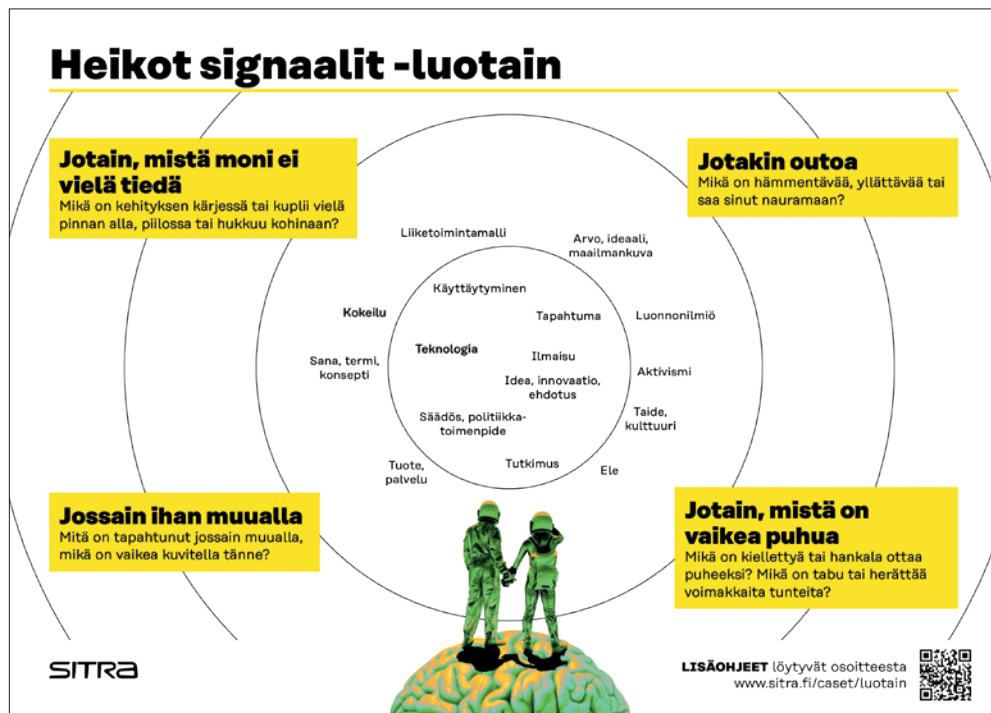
Heikot signaalit -luotain

Jotain, mistä moni ei vielä tiedä
Mikä on kehityksen kärjessä tai kuplii vielä pinnan alla, piilossa tai hukkuu kohinaan?

Jotakin outoa
Mikä on hämmentävää, yllättävää tai saa sinut nauramaan?

Liiketoimintamalli

Arvo, ideaali, maailmankuva

Käyttäytyminen

Kokeilu

Tapahtuma

Luonnonilmiö

Teknologia

Sana, termi, konsepti

Ilmaisu

Idea, innovaatio, ehdotus

Aktivismi

Säädös, politiikkatoimenpide

Taide, kulttuuri

Tuote, palvelu

Tutkimus

Ele

Jossain ihan muualla
Mitä on tapahtunut jossain muualla, mikä on vaikea kuvitella tänne?

Jotain, mistä on vaikea puhua
Mikä on kiellettyä tai hankala ottaa puheeksi? Mikä on tabu tai herättää voimakkaita tunteita?

SITRA

LISÄOHJEET löytyvät osoitteesta www.sitra.fi/caset/luotain